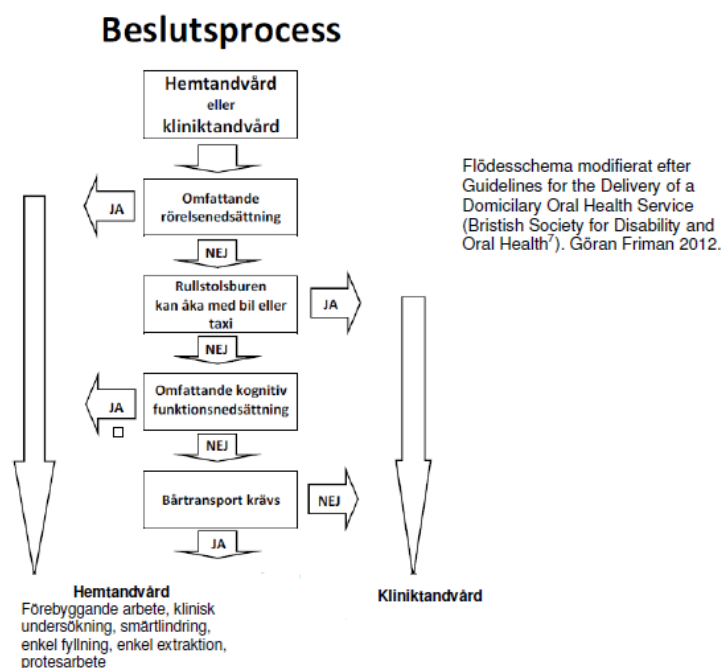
Beslutsprocess

Hemtandvård
eller
kliniktandvård

Omfattande rörelsenedsättning

JA

NEJ

Rullstolsburen kan åka med bil eller taxi

JA

NEJ

Omfattande kognitiv funktionsnedsättning

JA

NEJ

Bårtransport krävs

NEJ

JA

Flödesschema modifierat efter Guidelines for the Delivery of a Domicilary Oral Health Service (Bristish Society for Disability and Oral Health$^7$). Göran Friman 2012.

Hemtandvård
Förebyggande arbete, klinisk undersökning, smärtlindring, enkel fyllning, enkel extraktion, protesarbete

Kliniktandvård